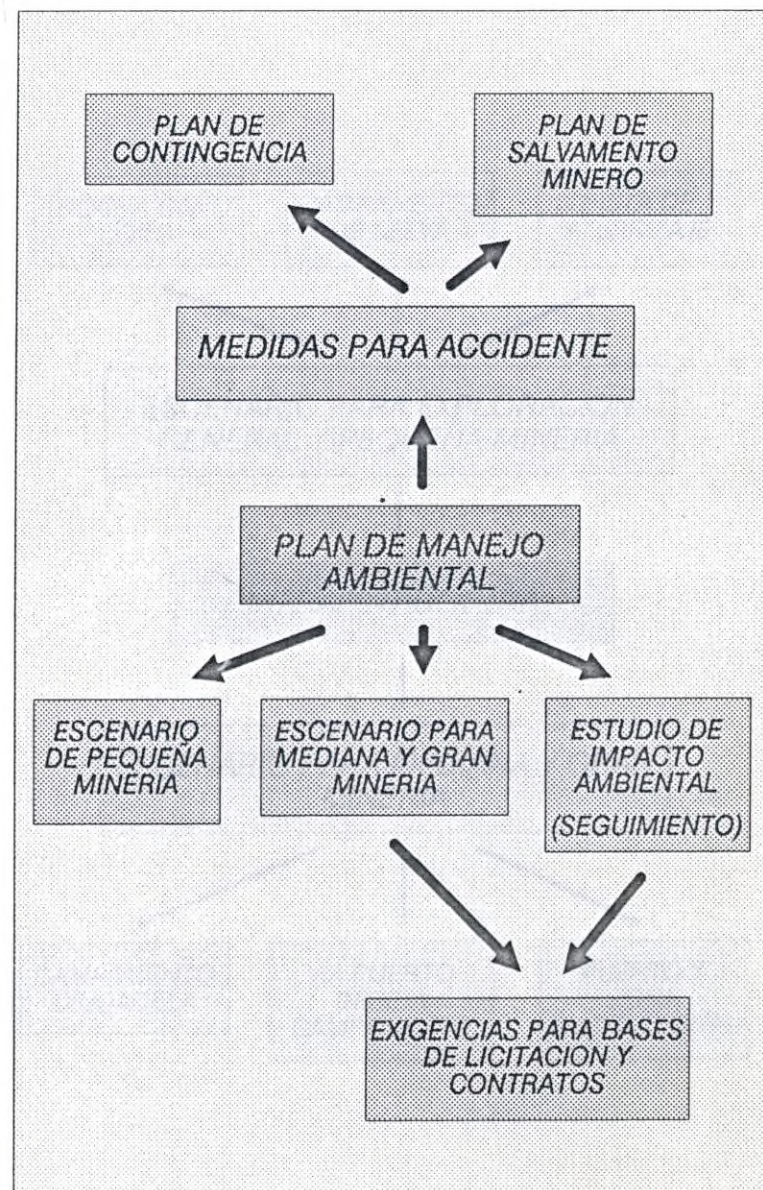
PLAN DE CONTINGENCIA

PLAN DE SALVAMENTO MINERO

MEDIDAS PARA ACCIDENTE

PLAN DE MANEJO AMBIENTAL

ESCENARIO DE PEQUEÑA MINERIA

ESCENARIO PARA MEDIANA Y GRAN MINERIA

ESTUDIO DE IMPACTO AMBIENTAL (SEGUIMIENTO)

EXIGENCIAS PARA BASES DE LICITACION Y CONTRATOS